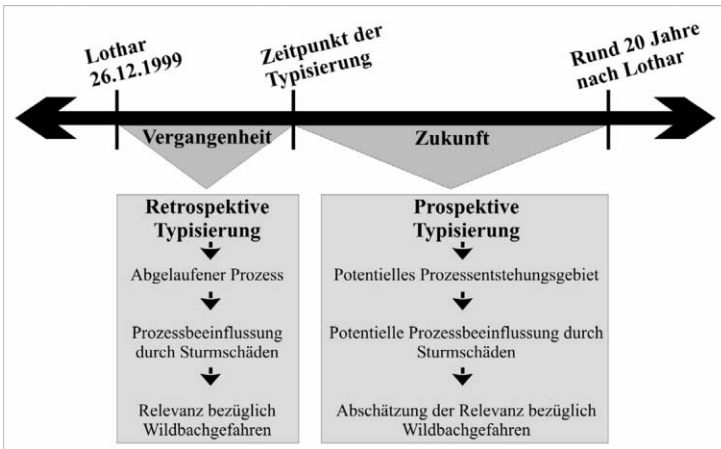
Lothar
26.12.1999

Zeitpunkt der
Typisierung

Rund 20 Jahre
nach Lothar

Vergangenheit

Zukunft

Retrospektive
Typisierung

Abgelaufener Prozess

Prozessbeeinflussung
durch Sturmschäden

Relevanz bezüglich
Wildbachgefahren

Prospektive
Typisierung

Potentielles Prozessentstehungsgebiet

Potentielle Prozessbeeinflussung durch
Sturmschäden

Abschätzung der Relevanz bezüglich
Wildbachgefahren